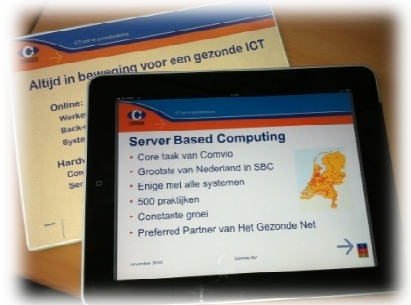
Altijd in beweging voor een gezonde ICT

Online:
Werke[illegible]
Back-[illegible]
Syste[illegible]

Hardv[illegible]
Con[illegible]
Ser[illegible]

Server Based Computing

Core taak van Comvio
Grootste van Nederland in SBC
Enige met alle systemen
500 praktijken
Constante groei
Preferred Partner van Het Gezonde Net

november 2010
Comvio BV